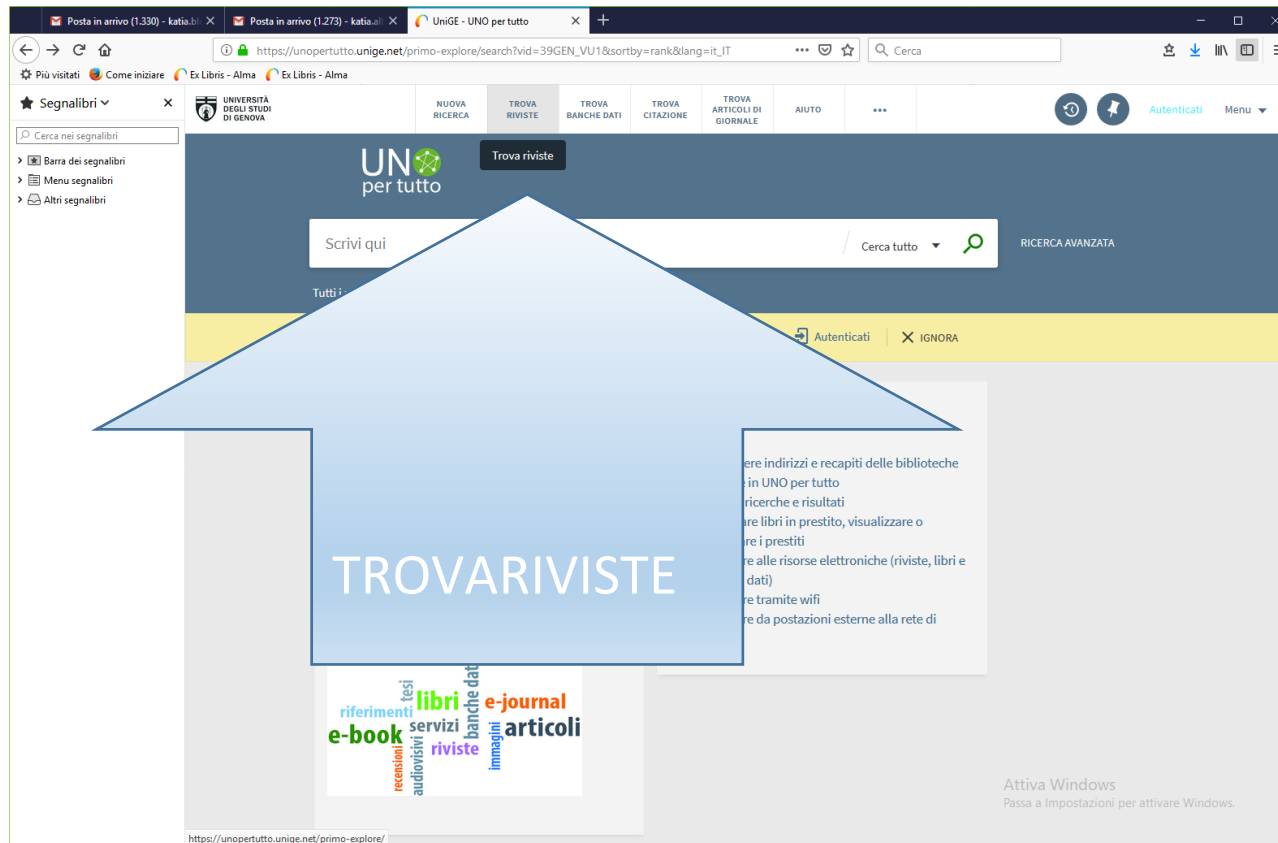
Posta in arrivo (1.330) - katia.bl ×
Posta in arrivo (1.273) - katia.al ×
UniGE - UNO per tutto ×
+

https://unopertutto.unige.net/primo-explore/search?vid=39GEN_VU1&sortby=rank&lang=it_IT
Cerca

Più visitati
Come iniziare
Ex Libris - Alma
Ex Libris - Alma

Segnalibri
×
Cerca nei segnalibri
Barra dei segnalibri
Menu segnalibri
Altri segnalibri

UNIVERSITÀ DEGLI STUDI DI GENOVA
NUOVA RICERCA
TROVA RIVISTE
TROVA BANCHE DATI
TROVA CITAZIONE
TROVA ARTICOLI DI GIORNALE
AIUTO
•••
Autenticati
Menu

Trova riviste

UNO per tutto

Scrivi qui
Cerca tutto
RICERCA AVANZATA

Tutti i

Autenticati
IGNORA

ere indirizzi e recapiti delle biblioteche
in UNO per tutto
ricerche e risultati
are libri in prestito, visualizzare o
re i prestiti
re alle risorse elettroniche (riviste, libri e
dati)
re tramite wifi
re da postazioni esterne alla rete di

TROVARIVISTE

tesi
libri
banche dati
e-journal
riferimenti
servizi
e-book
articoli
audiovisivi
riviste
immagini
recensioni

Attiva Windows
Passa a Impostazioni per attivare Windows.

https://unopertutto.unige.net/primo-explore/